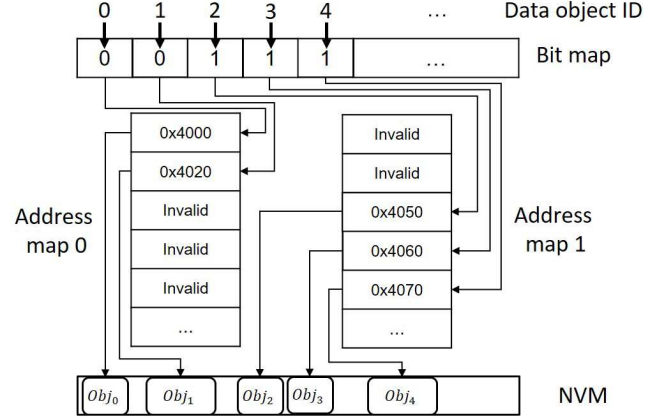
0 1 2 3 4 … Data object ID

0 0 1 1 1 … Bit map

Address map 0

0x4000
0x4020
Invalid
Invalid
Invalid
…

Invalid
Invalid
0x4050
0x4060
0x4070
…

Address map 1

$Obj_0$ $Obj_1$ $Obj_2$ $Obj_3$ $Obj_4$

NVM